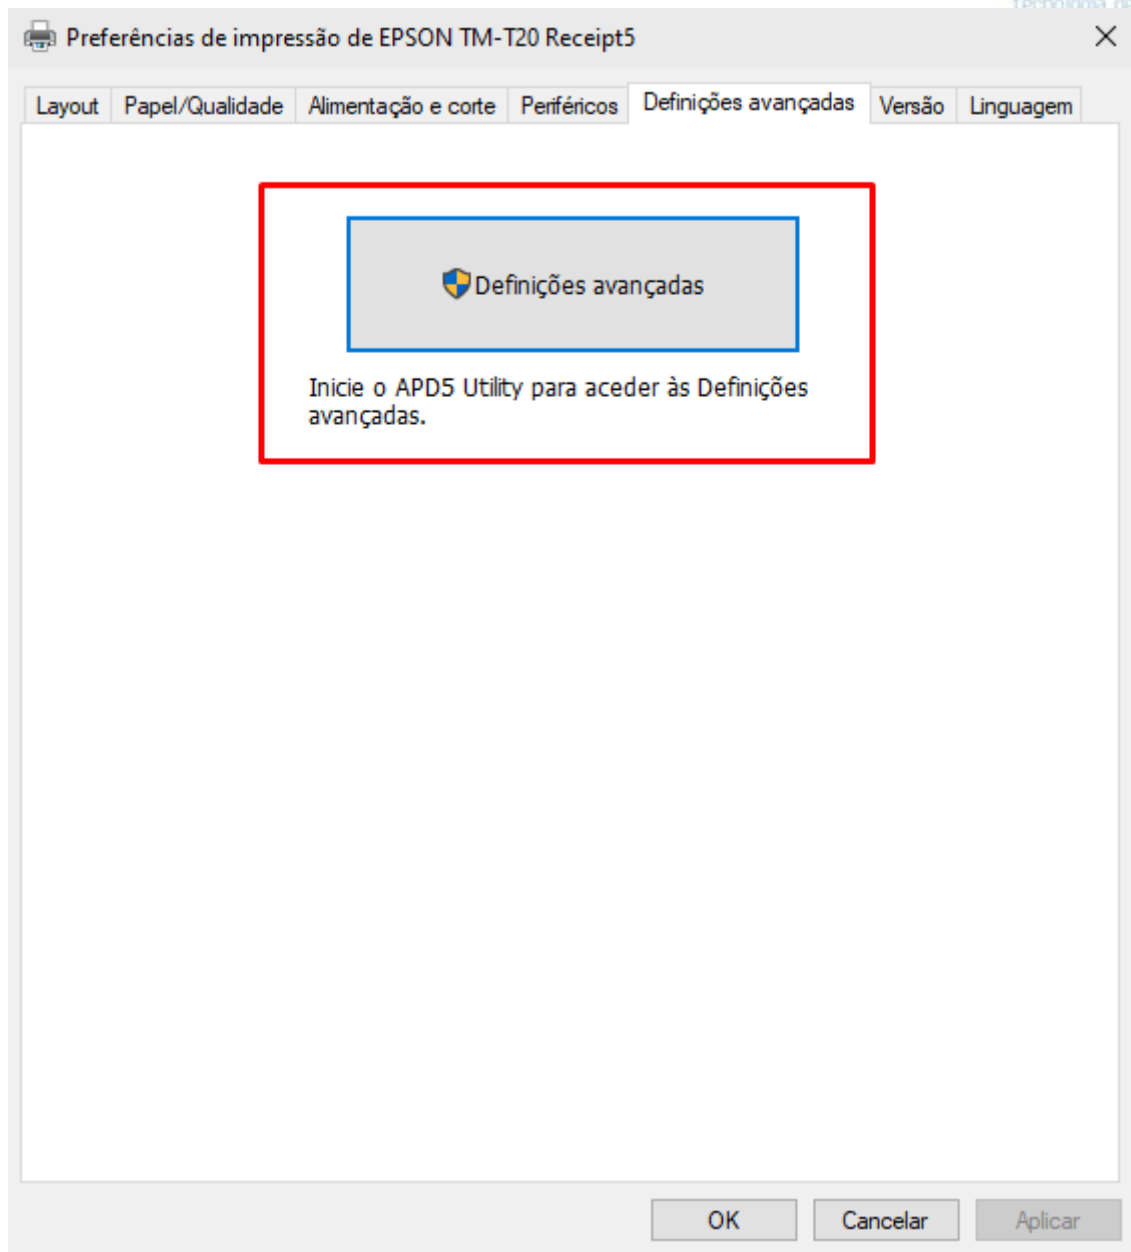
Preferências de impressão de EPSON TM-T20 Receipt5

Layout | Papel/Qualidade | Alimentação e corte | Periféricos | Definições avançadas | Versão | Linguagem

Definições avançadas

Inicie o APD5 Utility para aceder às Definições avançadas.

OK | Cancelar | Aplicar